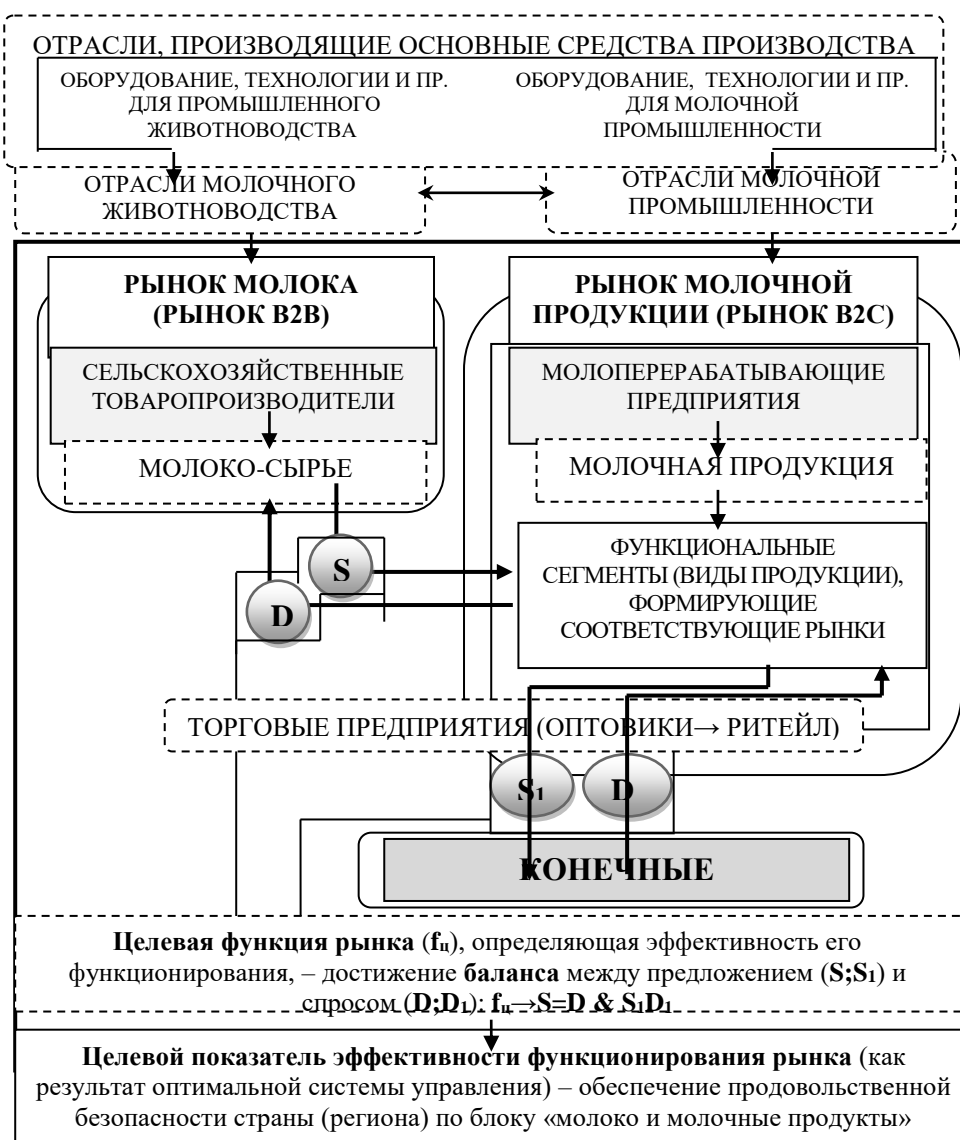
ОТРАСЛИ, ПРОИЗВОДЯЩИЕ ОСНОВНЫЕ СРЕДСТВА ПРОИЗВОДСТВА

ОБОРУДОВАНИЕ, ТЕХНОЛОГИИ И ПР. ДЛЯ ПРОМЫШЛЕННОГО ЖИВОТНОВОДСТВА

ОБОРУДОВАНИЕ, ТЕХНОЛОГИИ И ПР. ДЛЯ МОЛОЧНОЙ ПРОМЫШЛЕННОСТИ

ОТРАСЛИ МОЛОЧНОГО ЖИВОТНОВОДСТВА

ОТРАСЛИ МОЛОЧНОЙ ПРОМЫШЛЕННОСТИ

РЫНОК МОЛОКА (РЫНОК B2B)

СЕЛЬСКОХОЗЯЙСТВЕННЫЕ ТОВАРОПРОИЗВОДИТЕЛИ

МОЛОКО-СЫРЬЕ

РЫНОК МОЛОЧНОЙ ПРОДУКЦИИ (РЫНОК B2C)

МОЛОПЕРЕРАБАТЫВАЮЩИЕ ПРЕДПРИЯТИЯ

МОЛОЧНАЯ ПРОДУКЦИЯ

S

D

ФУНКЦИОНАЛЬНЫЕ СЕГМЕНТЫ (ВИДЫ ПРОДУКЦИИ), ФОРМИРУЮЩИЕ СООТВЕТСТВУЮЩИЕ РЫНКИ

ТОРГОВЫЕ ПРЕДПРИЯТИЯ (ОПТОВИКИ→ РИТЕЙЛ)

S₁

D

КОНЕЧНЫЕ

**Целевая функция рынка** (**f$_ц$**), определяющая эффективность его функционирования, – достижение **баланса** между предложением (**S;S₁**) и спросом (**D;D₁**): **f$_ц$→S=D & S₁D₁**

**Целевой показатель эффективности функционирования рынка** (как результат оптимальной системы управления) – обеспечение продовольственной безопасности страны (региона) по блоку «молоко и молочные продукты»